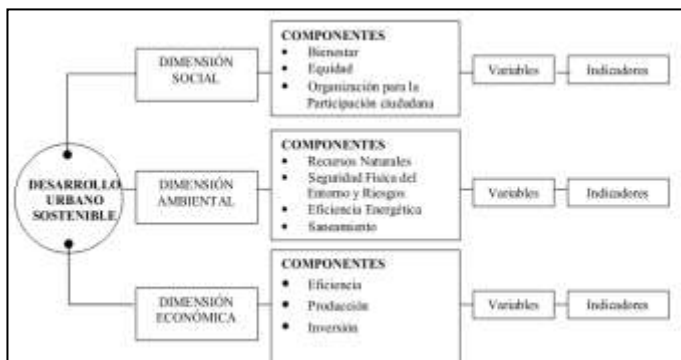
DESARROLLO URBANO SOSTENIBLE

DIMENSIÓN SOCIAL

COMPONENTES
• Bienestar
• Equidad
• Organización para la Participación ciudadana

Variables

Indicadores

DIMENSIÓN AMBIENTAL

COMPONENTES
• Recursos Naturales
• Seguridad Física del Entorno y Riesgos
• Eficiencia Energética
• Saneamiento

Variables

Indicadores

DIMENSIÓN ECONÓMICA

COMPONENTES
• Eficiencia
• Producción
• Inversión

Variables

Indicadores